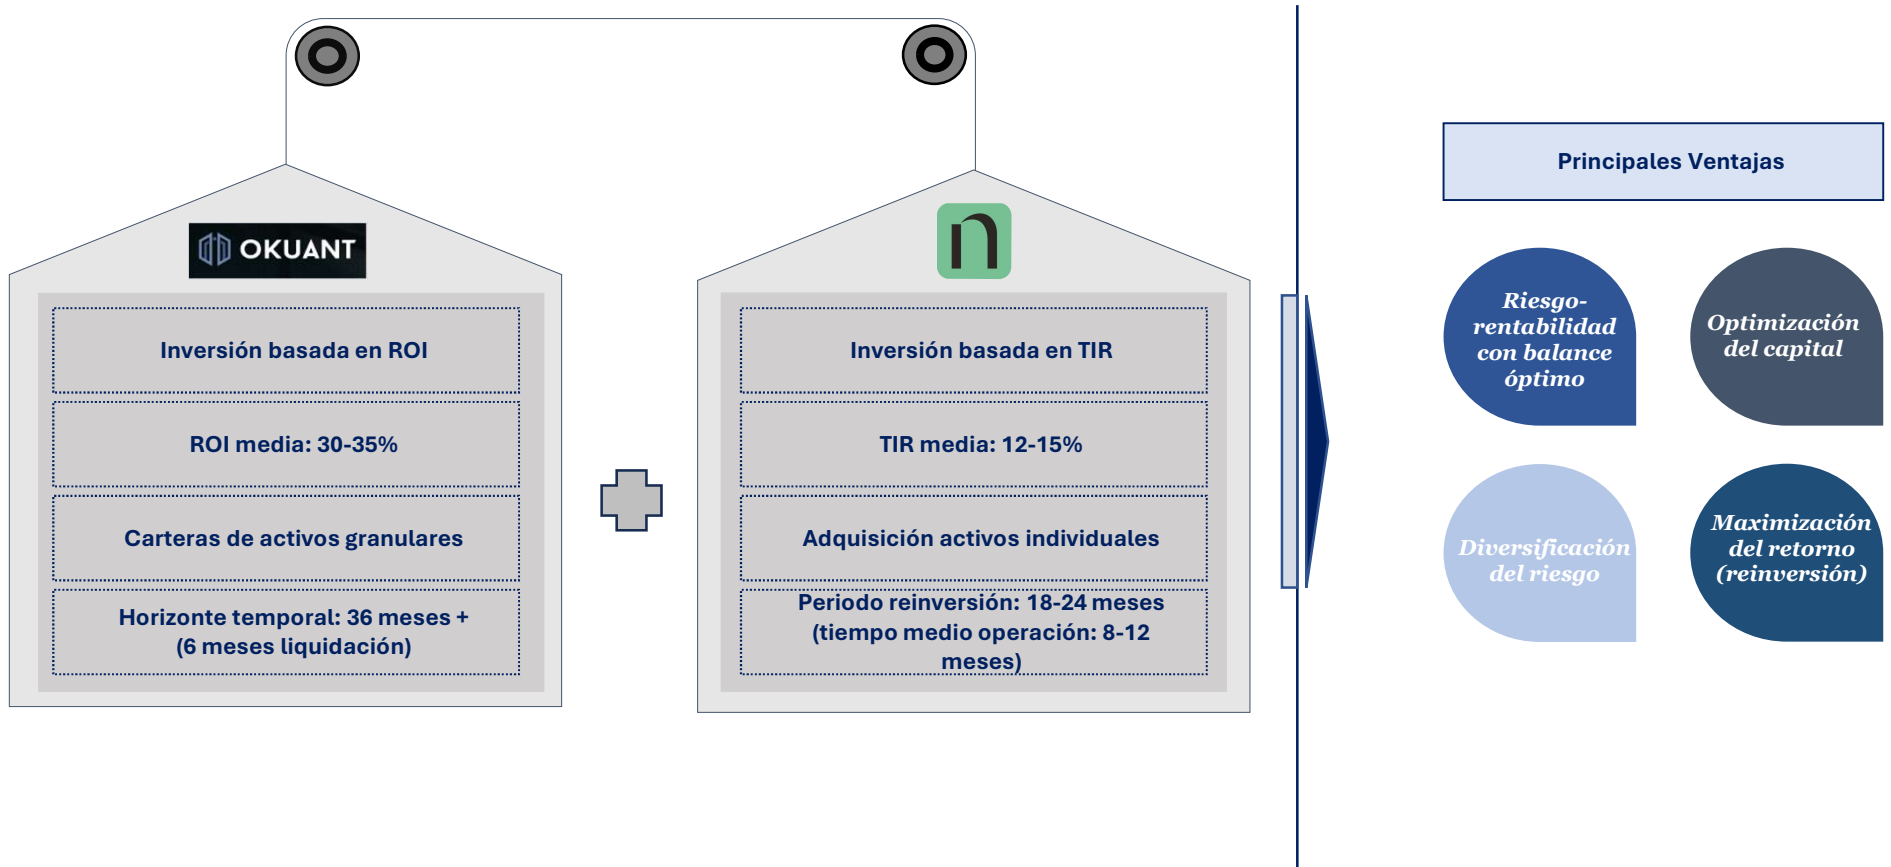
OKUANT

Inversión basada en ROI

ROI media: 30-35%

Carteras de activos granulares

Horizonte temporal: 36 meses + (6 meses liquidación)

n

Inversión basada en TIR

TIR media: 12-15%

Adquisición activos individuales

Periodo reinversión: 18-24 meses (tiempo medio operación: 8-12 meses)

Principales Ventajas

Riesgo-rentabilidad con balance óptimo

Optimización del capital

Diversificación del riesgo

Maximización del retorno (reinversión)